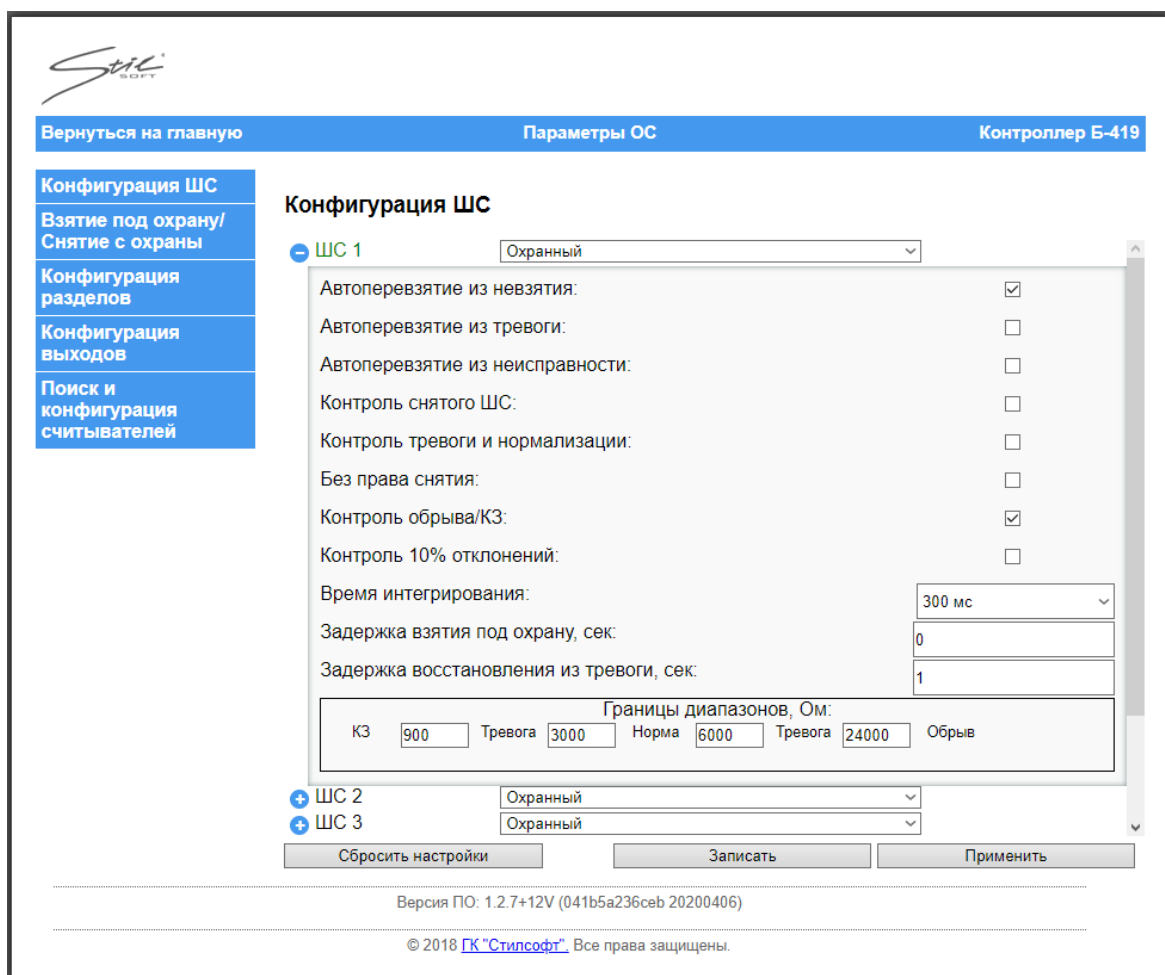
Stil SOFT

Вернуться на главную | Параметры ОС | Контроллер Б-419

Конфигурация ШС
Взятие под охрану/ Снятие с охраны
Конфигурация разделов
Конфигурация выходов
Поиск и конфигурация считывателей

Конфигурация ШС

ШС 1 Охранный

Автоперевзятие из невзятия: ☑
Автоперевзятие из тревоги: ☐
Автоперевзятие из неисправности: ☐
Контроль снятого ШС: ☐
Контроль тревоги и нормализации: ☐
Без права снятия: ☐
Контроль обрыва/КЗ: ☑
Контроль 10% отклонений: ☐
Время интегрирования: 300 мс
Задержка взятия под охрану, сек: 0
Задержка восстановления из тревоги, сек: 1

Границы диапазонов, Ом:
КЗ 900 Тревога 3000 Норма 6000 Тревога 24000 Обрыв

ШС 2 Охранный
ШС 3 Охранный

Сбросить настройки | Записать | Применить

Версия ПО: 1.2.7+12V (041b5a236ceb 20200406)

© 2018 ГК "Стилсофт". Все права защищены.